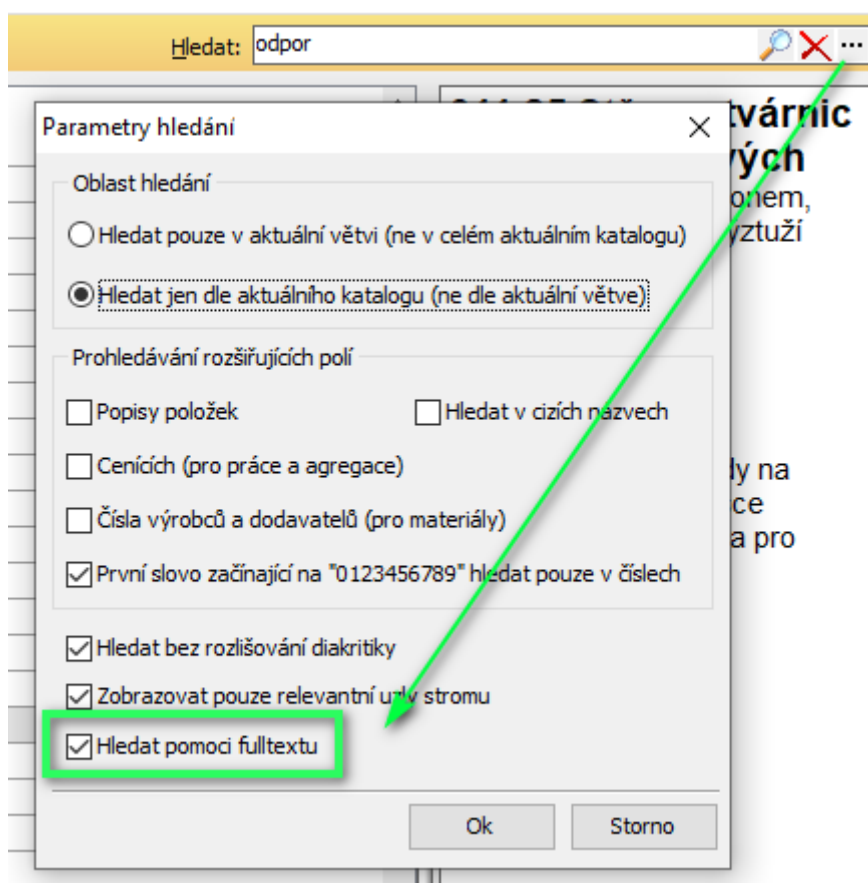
Hledat: odpor

Parametry hledání

Oblast hledání

Hledat pouze v aktuální větvi (ne v celém aktuálním katalogu)

Hledat jen dle aktuálního katalogu (ne dle aktuální větve)

Prohledávání rozšiřujících polí

Popisy položek

Hledat v cizích názvech

Cenících (pro práce a agregace)

Čísla výrobců a dodavatelů (pro materiály)

První slovo začínající na "0123456789" hledat pouze v číslech

Hledat bez rozlišování diakritiky

Zobrazovat pouze relevantní uzly stromu

Hledat pomocí fulltextu

Ok

Storno

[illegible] tvárnic
ých
onem,
yztuží

ly na
ce
a pro